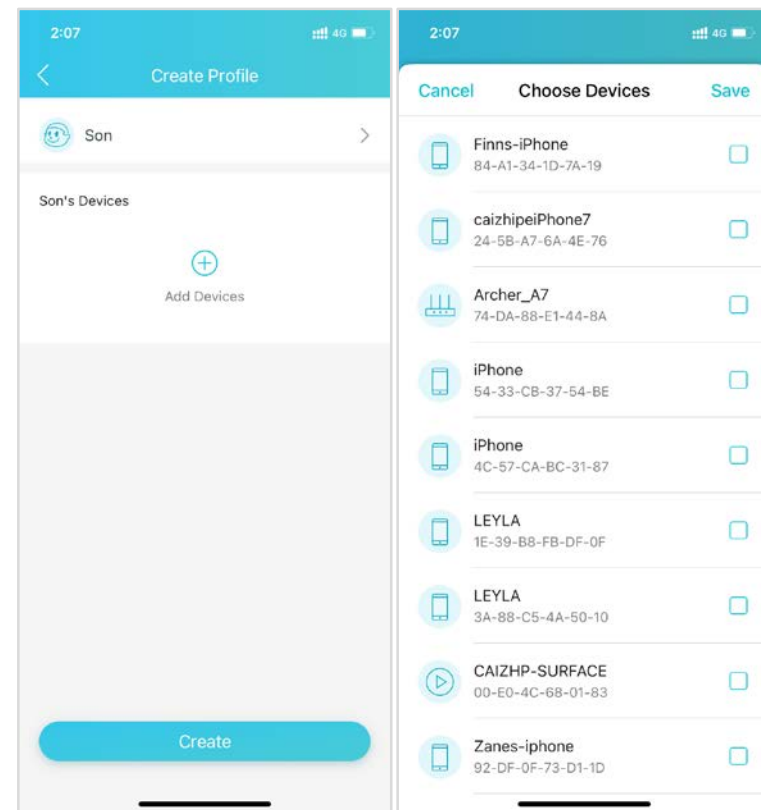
2:07

4G

Create Profile

Son

Son's Devices

Add Devices

Create

2:07

4G

Cancel

Choose Devices

Save

Finns-iPhone
84-A1-34-1D-7A-19

caizhipeiPhone7
24-5B-A7-6A-4E-76

Archer_A7
74-DA-88-E1-44-8A

iPhone
54-33-CB-37-54-BE

iPhone
4C-57-CA-BC-31-87

LEYLA
1E-39-B8-FB-DF-0F

LEYLA
3A-88-C5-4A-50-10

CAIZHP-SURFACE
00-E0-4C-68-01-83

Zanes-iphone
92-DF-0F-73-D1-1D